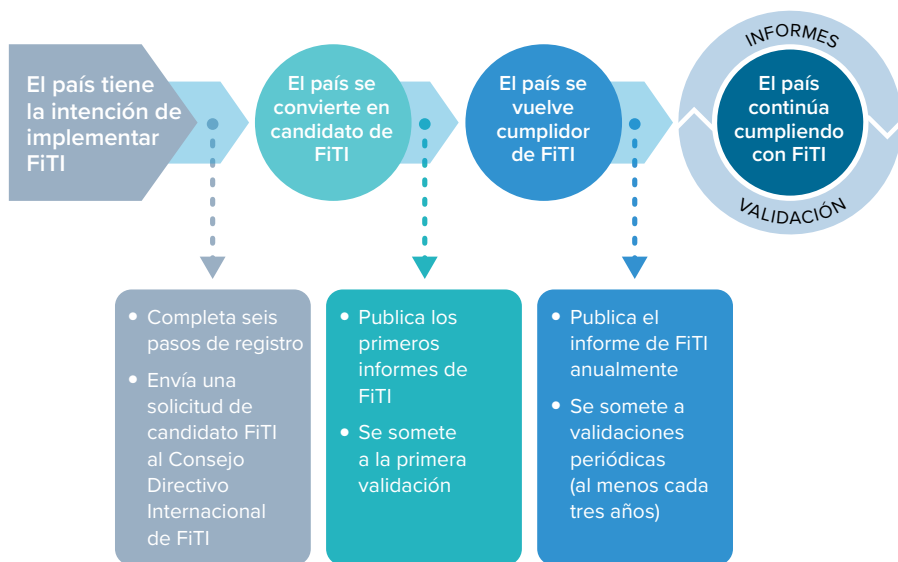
El país tiene la intención de implementar FiTI

El país se convierte en candidato de FiTI

El país se vuelve cumplidor de FiTI

INFORMES

El país continúa cumpliendo con FiTI

VALIDACIÓN

• Completa seis pasos de registro
• Envía una solicitud de candidato FiTI al Consejo Directivo Internacional de FiTI

• Publica los primeros informes de FiTI
• Se somete a la primera validación

• Publica el informe de FiTI anualmente
• Se somete a validaciones periódicas (al menos cada tres años)